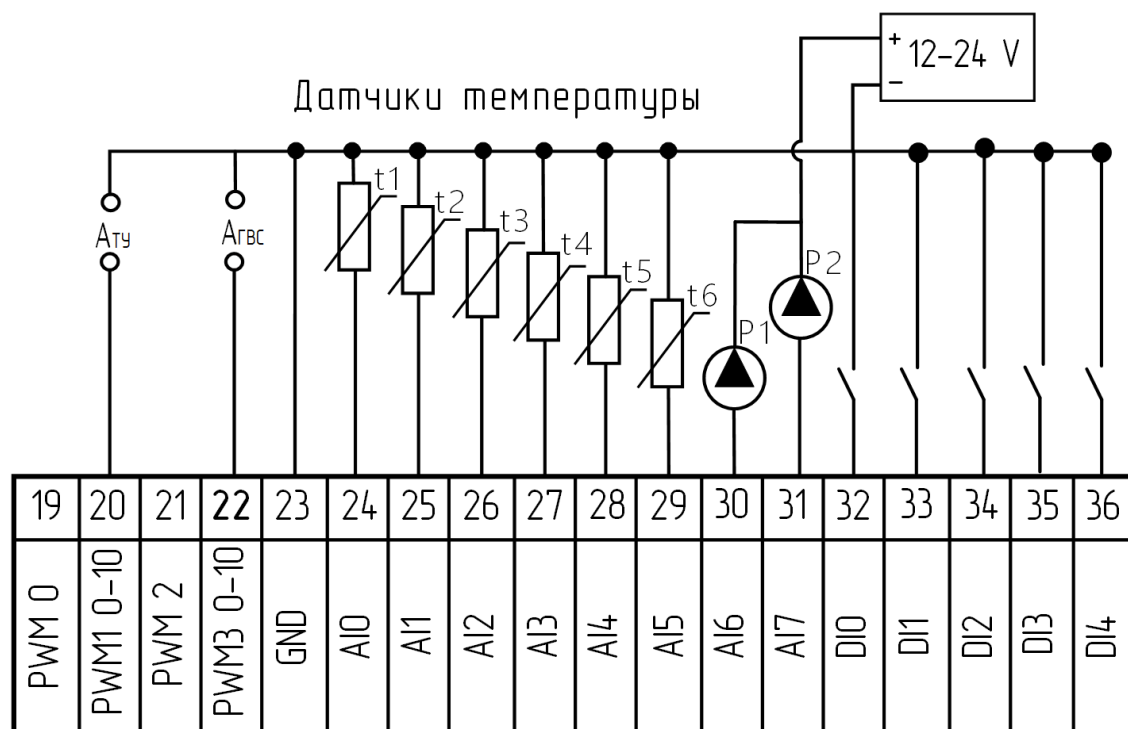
+ 12–24 V
–

Датчики температуры

Aту
Aгвс
t1
t2
t3
t4
t5
t6
P1
P2

| 19 | 20 | 21 | 22 | 23 | 24 | 25 | 26 | 27 | 28 | 29 | 30 | 31 | 32 | 33 | 34 | 35 | 36 |
|---|---|---|---|---|---|---|---|---|---|---|---|---|---|---|---|---|---|
| PWM 0 | PWM1 0–10 | PWM 2 | PWM3 0–10 | GND | AI0 | AI1 | AI2 | AI3 | AI4 | AI5 | AI6 | AI7 | DI0 | DI1 | DI2 | DI3 | DI4 |